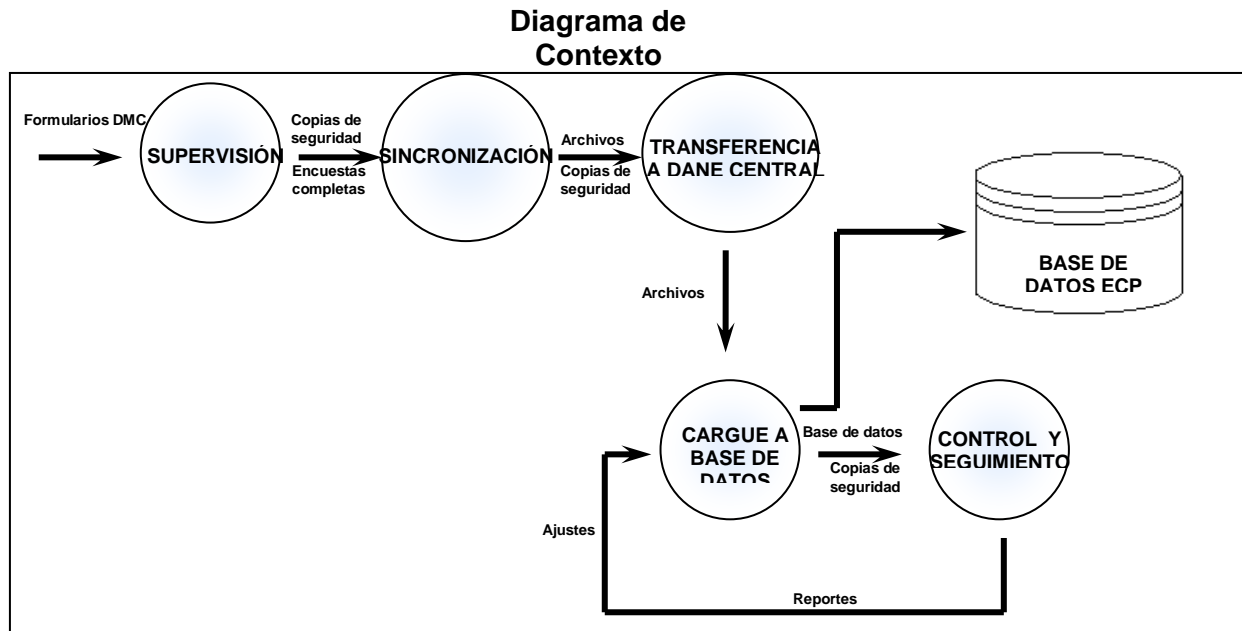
Diagrama de Contexto

Formularios DMC

SUPERVISIÓN

Copias de seguridad

Encuestas completas

SINCRONIZACIÓN

Archivos

Copias de seguridad

TRANSFERENCIA A DANE CENTRAL

BASE DE DATOS ECP

Archivos

CARGUE A BASE DE DATOS

Base de datos

Copias de seguridad

CONTROL Y SEGUIMIENTO

Ajustes

Reportes